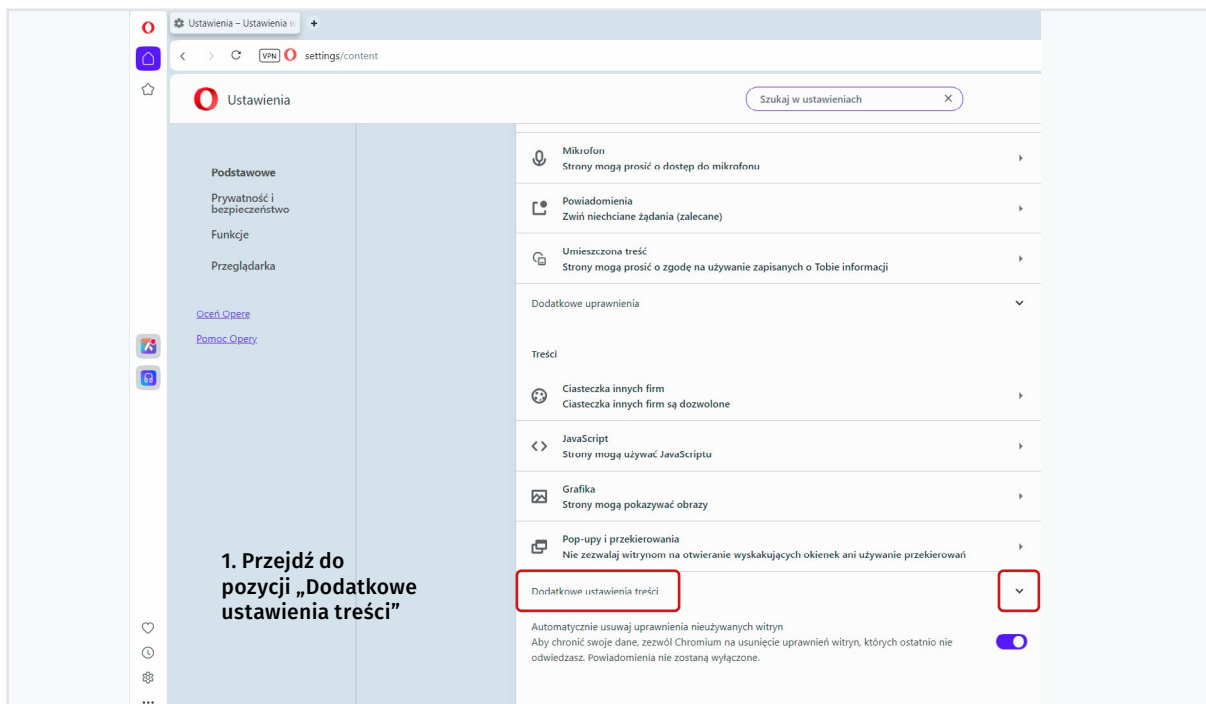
Ustawienia – Ustawienia

VPN settings/content

Ustawienia

Szukaj w ustawieniach

Podstawowe

Prywatność i bezpieczeństwo

Funkcje

Przeglądarka

Oceń Operę

Pomoc Opery

Mikrofon
Strony mogą prosić o dostęp do mikrofonu

Powiadomienia
Zwiń niechciane żądania (zalecane)

Umieszczona treść
Strony mogą prosić o zgodę na używanie zapisanych o Tobie informacji

Dodatkowe uprawnienia

Treści

Ciasteczka innych firm
Ciasteczka innych firm są dozwolone

JavaScript
Strony mogą używać JavaScriptu

Grafika
Strony mogą pokazywać obrazy

Pop-upy i przekierowania
Nie zezwalaj witrynom na otwieranie wyskakujących okienek ani używanie przekierowań

1. Przejdź do pozycji „Dodatkowe ustawienia treści"

Dodatkowe ustawienia treści

Automatycznie usuwaj uprawnienia nieużywanych witryn
Aby chronić swoje dane, zezwól Chromium na usunięcie uprawnień witryn, których ostatnio nie odwiedzasz. Powiadomienia nie zostaną wyłączone.